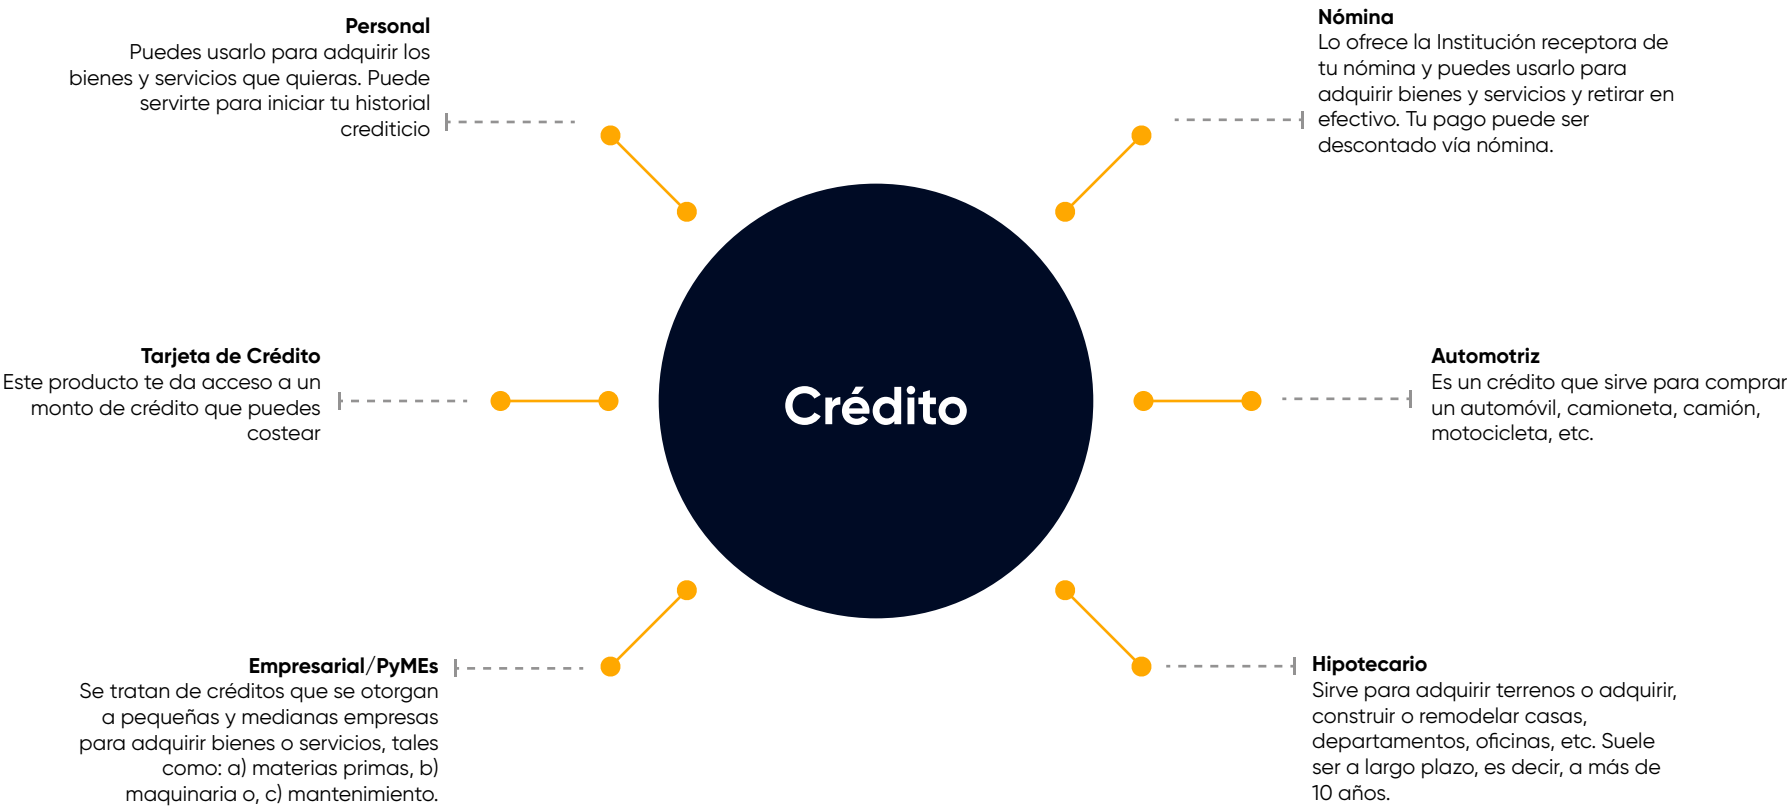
Personal
Puedes usarlo para adquirir los bienes y servicios que quieras. Puede servirte para iniciar tu historial crediticio

Nómina
Lo ofrece la Institución receptora de tu nómina y puedes usarlo para adquirir bienes y servicios y retirar en efectivo. Tu pago puede ser descontado vía nómina.

Tarjeta de Crédito
Este producto te da acceso a un monto de crédito que puedes costear

Crédito

Automotriz
Es un crédito que sirve para comprar un automóvil, camioneta, camión, motocicleta, etc.

Empresarial/PyMEs
Se tratan de créditos que se otorgan a pequeñas y medianas empresas para adquirir bienes o servicios, tales como: a) materias primas, b) maquinaria o, c) mantenimiento.

Hipotecario
Sirve para adquirir terrenos o adquirir, construir o remodelar casas, departamentos, oficinas, etc. Suele ser a largo plazo, es decir, a más de 10 años.